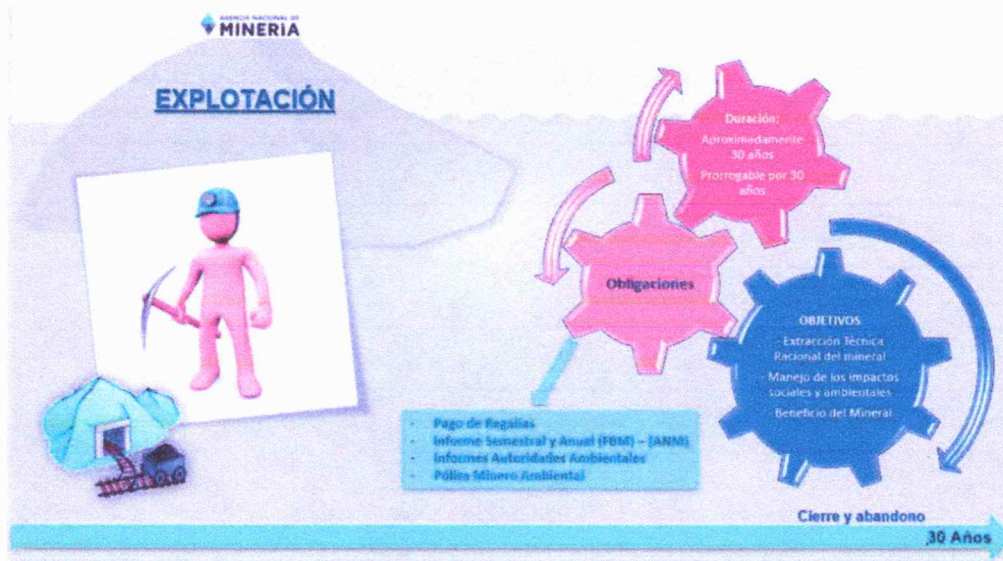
AGENCIA NACIONAL DE
MINERIA

EXPLOTACIÓN

Duración:
Aproximadamente 30 años
Prorrogable por 30 años

Obligaciones

OBJETIVOS
- Extracción Técnica Racional del mineral
- Manejo de los impactos sociales y ambientales
- Beneficio del Mineral

- Pago de Regalías
- Informe Semestral y Anual (FBM) – (ANM)
- Informes Autoridades Ambientales
- Póliza Minero Ambiental

Cierre y abandono

30 Años